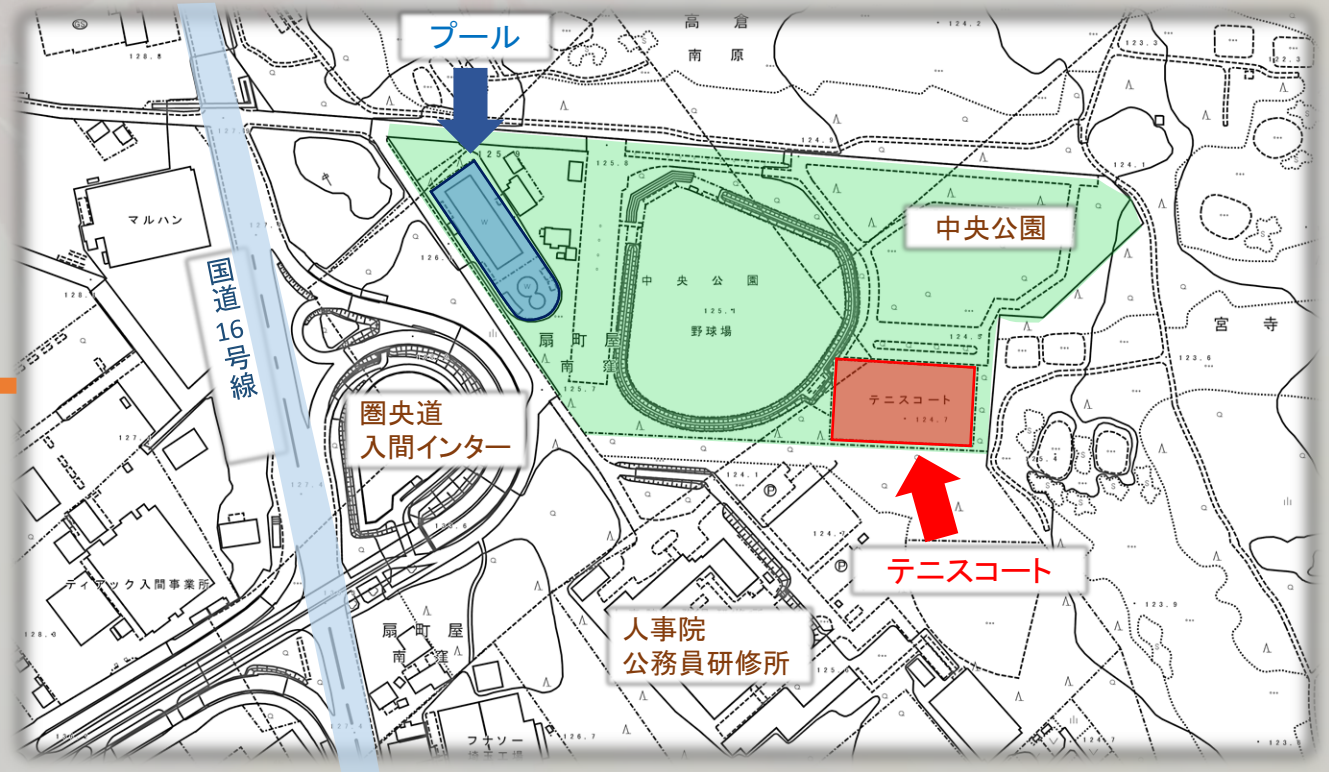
プール

高倉

南原

125.8

124.2

123.3

124.9

124.1

マルハン

国道16号線

中央公園

中央公園

125.7

野球場

扇町屋

南窪

125.7

124.5

宮寺

123.6

圏央道

入間インター

テニスコート

124.7

127.4

124.1

124.2

ティアック入間事業所

テニスコート

128.0

123.9

扇町屋

南窪

人事院

公務員研修所

125

126.7

フナソー

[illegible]工場

127.4